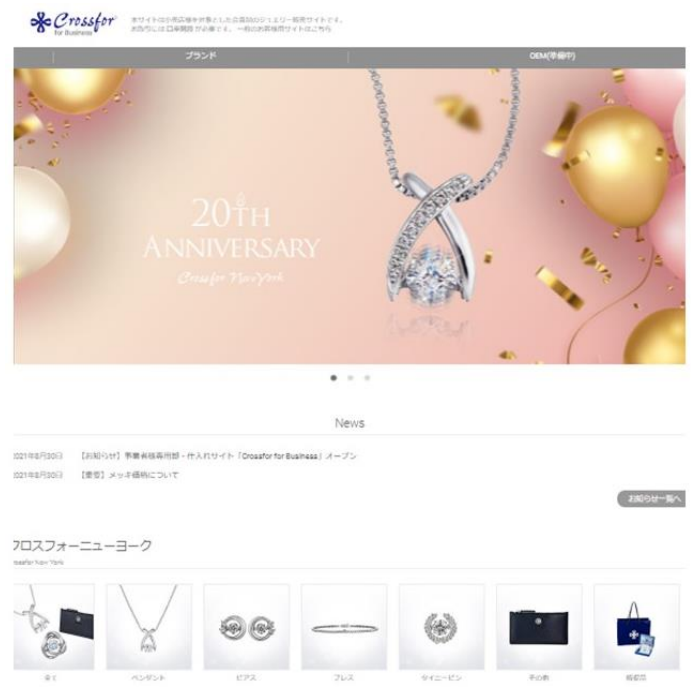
Crossfor for Business

本サイトは小売店様を対象とした企業向けのジュエリー販売サイトです。
お取引には口座開設が必要です。一般のお客様用サイトはこちら

ブランド

OEM(準備中)

20TH ANNIVERSARY

Crossfor New York

News

021年8月30日 【お知らせ】事業者様専用卸・仕入れサイト「Crossfor for Business」オープン

021年8月30日 【重要】メッキ価格について

お知らせ一覧へ

フロスフォーニューヨーク

rossfor New York

全て

ペンダント

ピアス

ブレス

タイニーピン

その他

梱包品